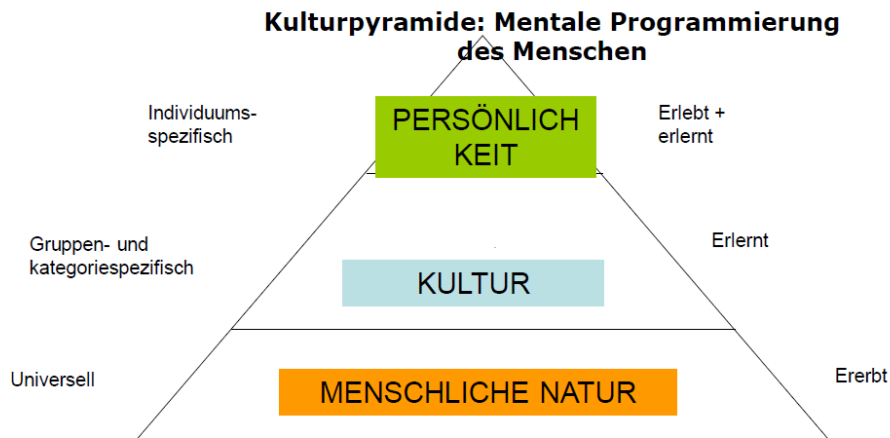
Kulturpyramide: Mentale Programmierung des Menschen

Individuums-spezifisch

PERSÖNLICH KEIT

Erlebt + erlernt

Gruppen- und kategoriespezifisch

KULTUR

Erlernt

Universell

MENSCHLICHE NATUR

Ererbt